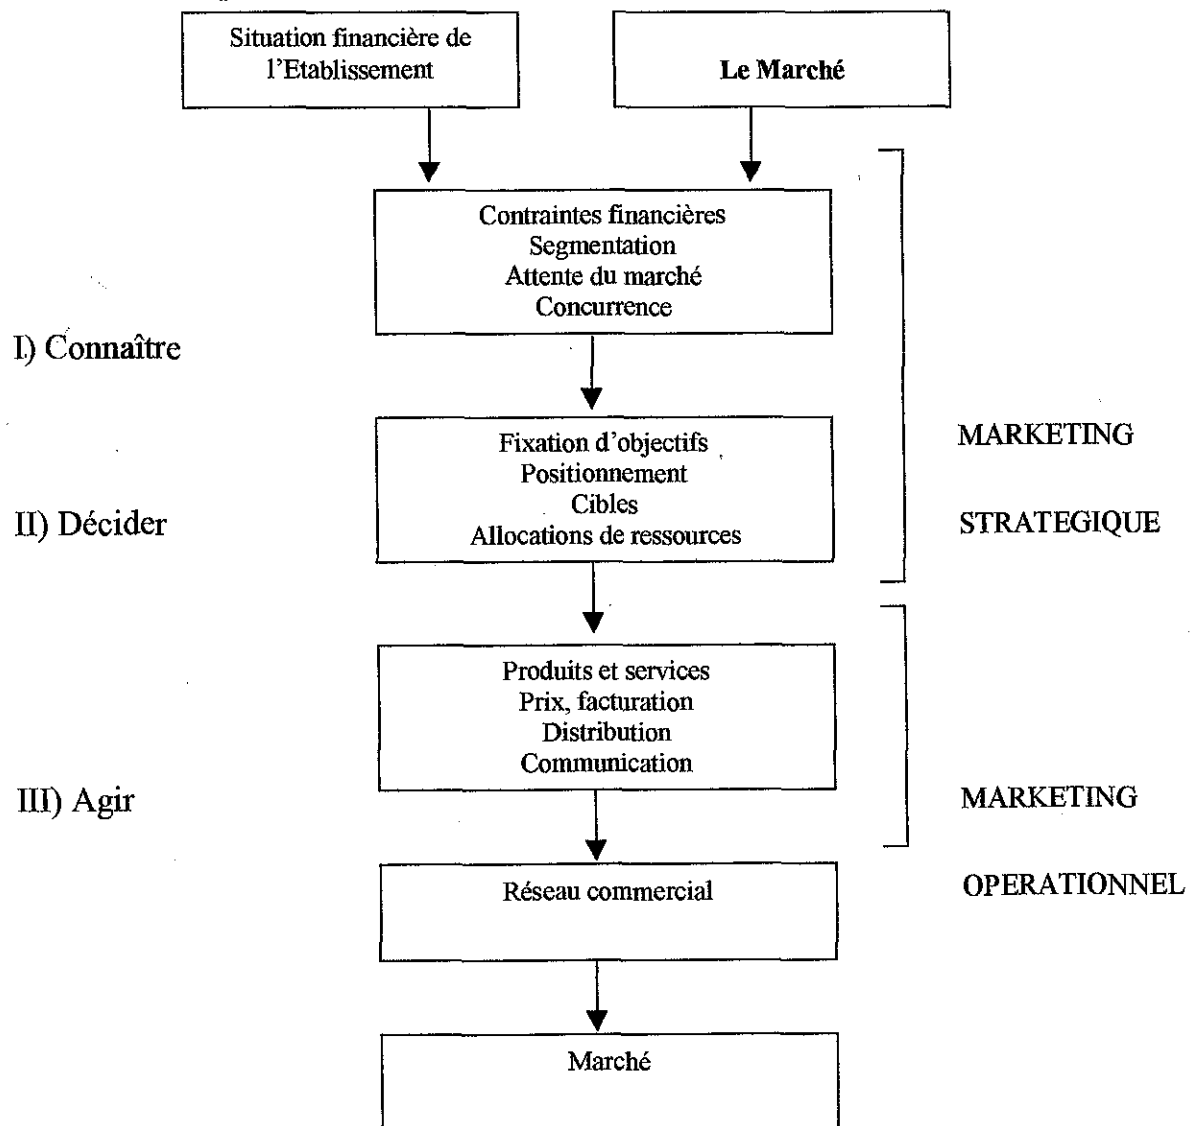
Situation financière de l'Etablissement

Le Marché

Contraintes financières
Segmentation
Attente du marché
Concurrence

I) Connaître

Fixation d'objectifs
Positionnement
Cibles
Allocations de ressources

MARKETING

II) Décider

STRATEGIQUE

Produits et services
Prix, facturation
Distribution
Communication

III) Agir

MARKETING

Réseau commercial

OPERATIONNEL

Marché